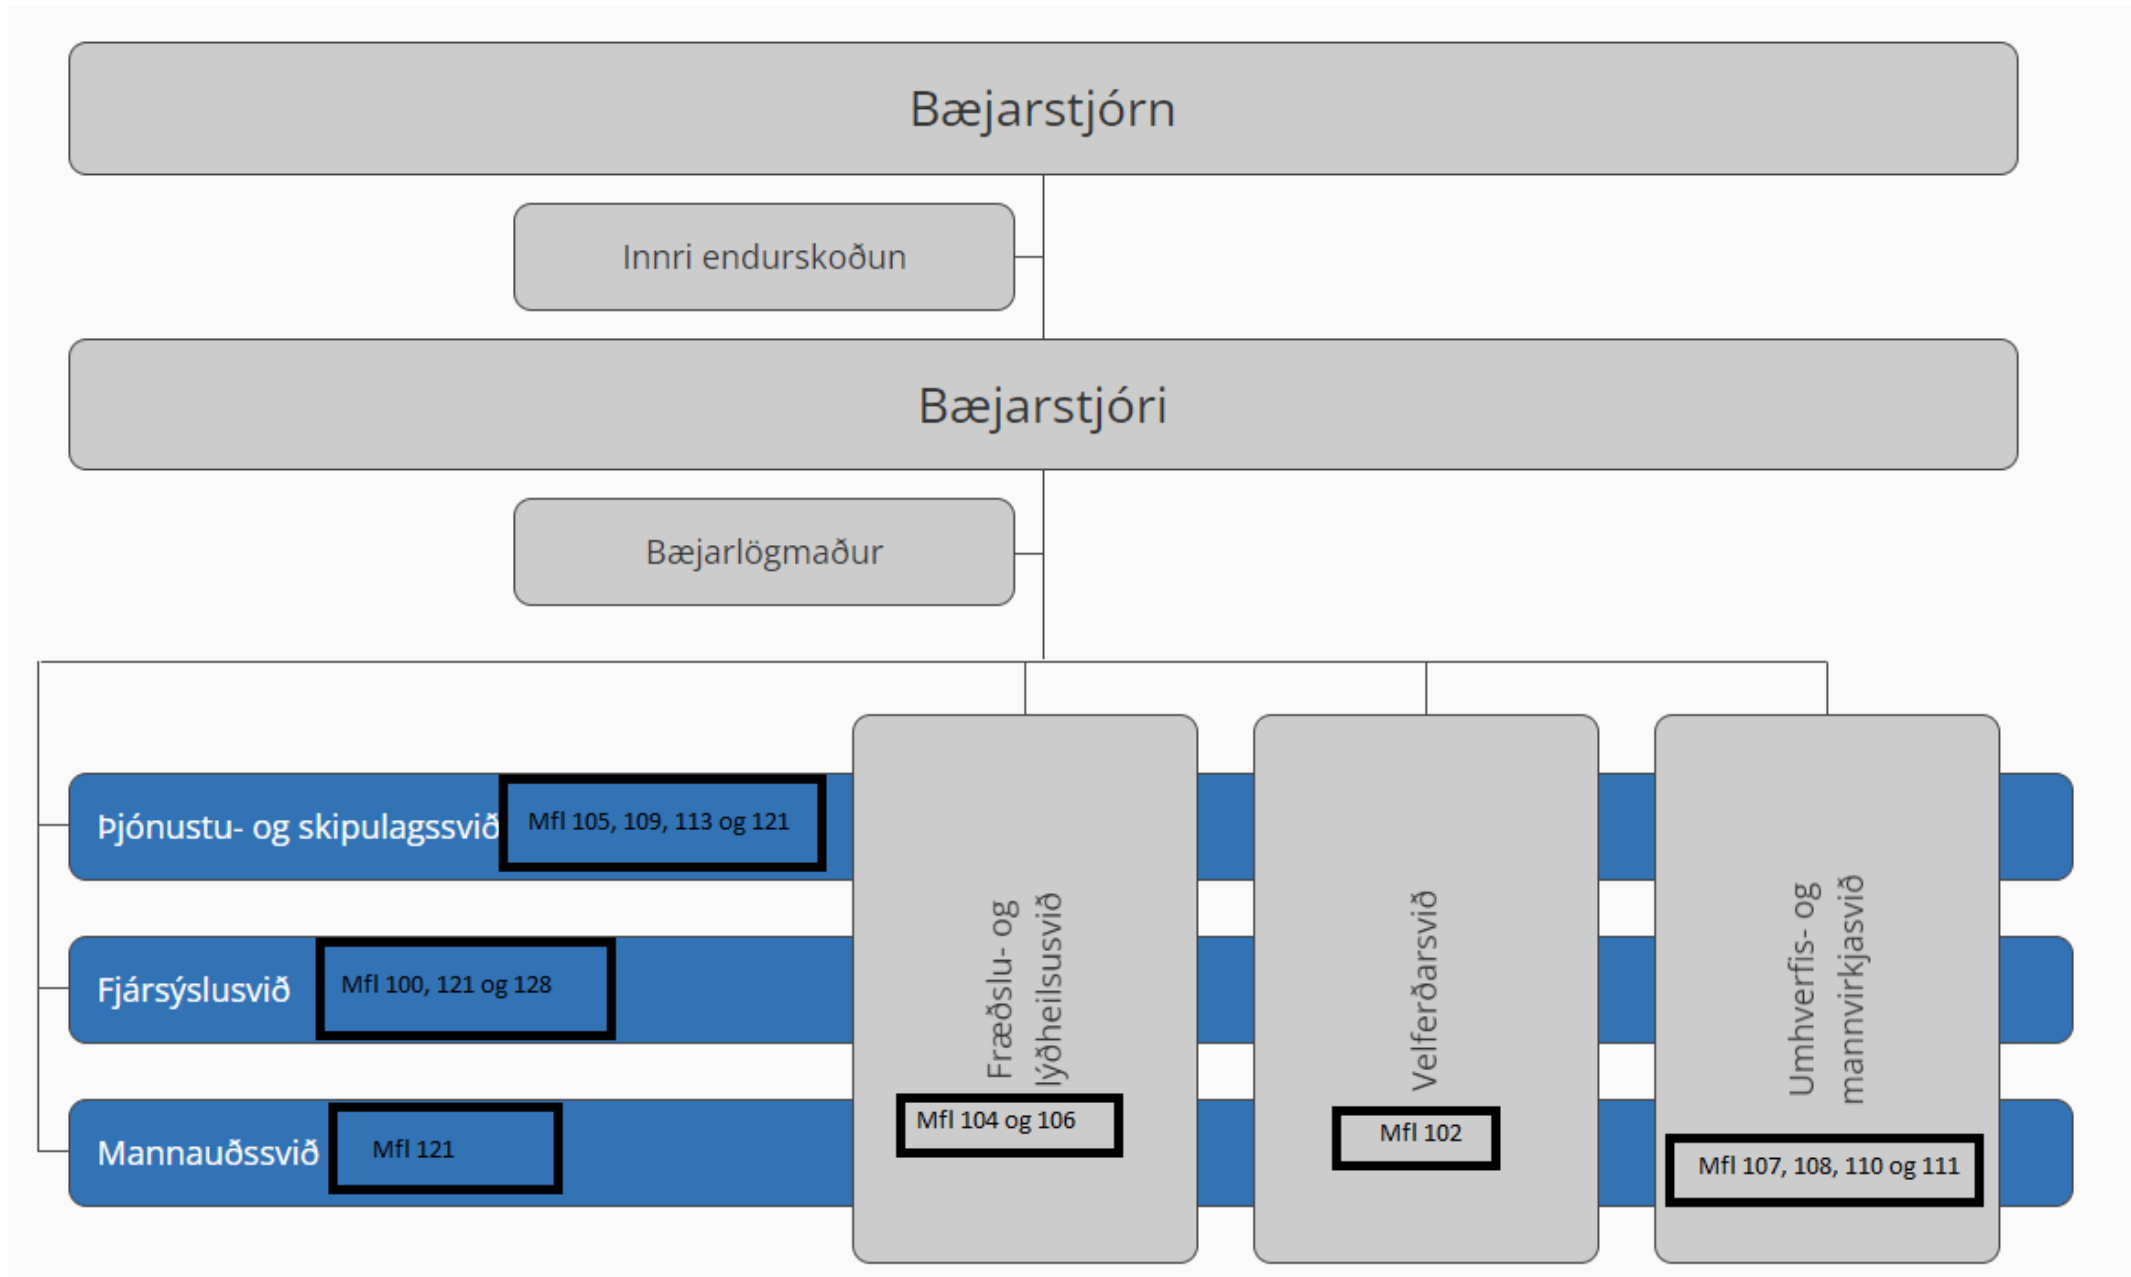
Bæjarstjórn

Innri endurskoðun

Bæjarstjóri

Bæjarlögmaður

Þjónustu- og skipulagssvið

Mfl 105, 109, 113 og 121

Fjársýslusvið

Mfl 100, 121 og 128

Mannauðssvið

Mfl 121

Fræðslu- og lýðheilsusvið

Mfl 104 og 106

Velferðarsvið

Mfl 102

Umhverfis- og mannvirkjasvið

Mfl 107, 108, 110 og 111